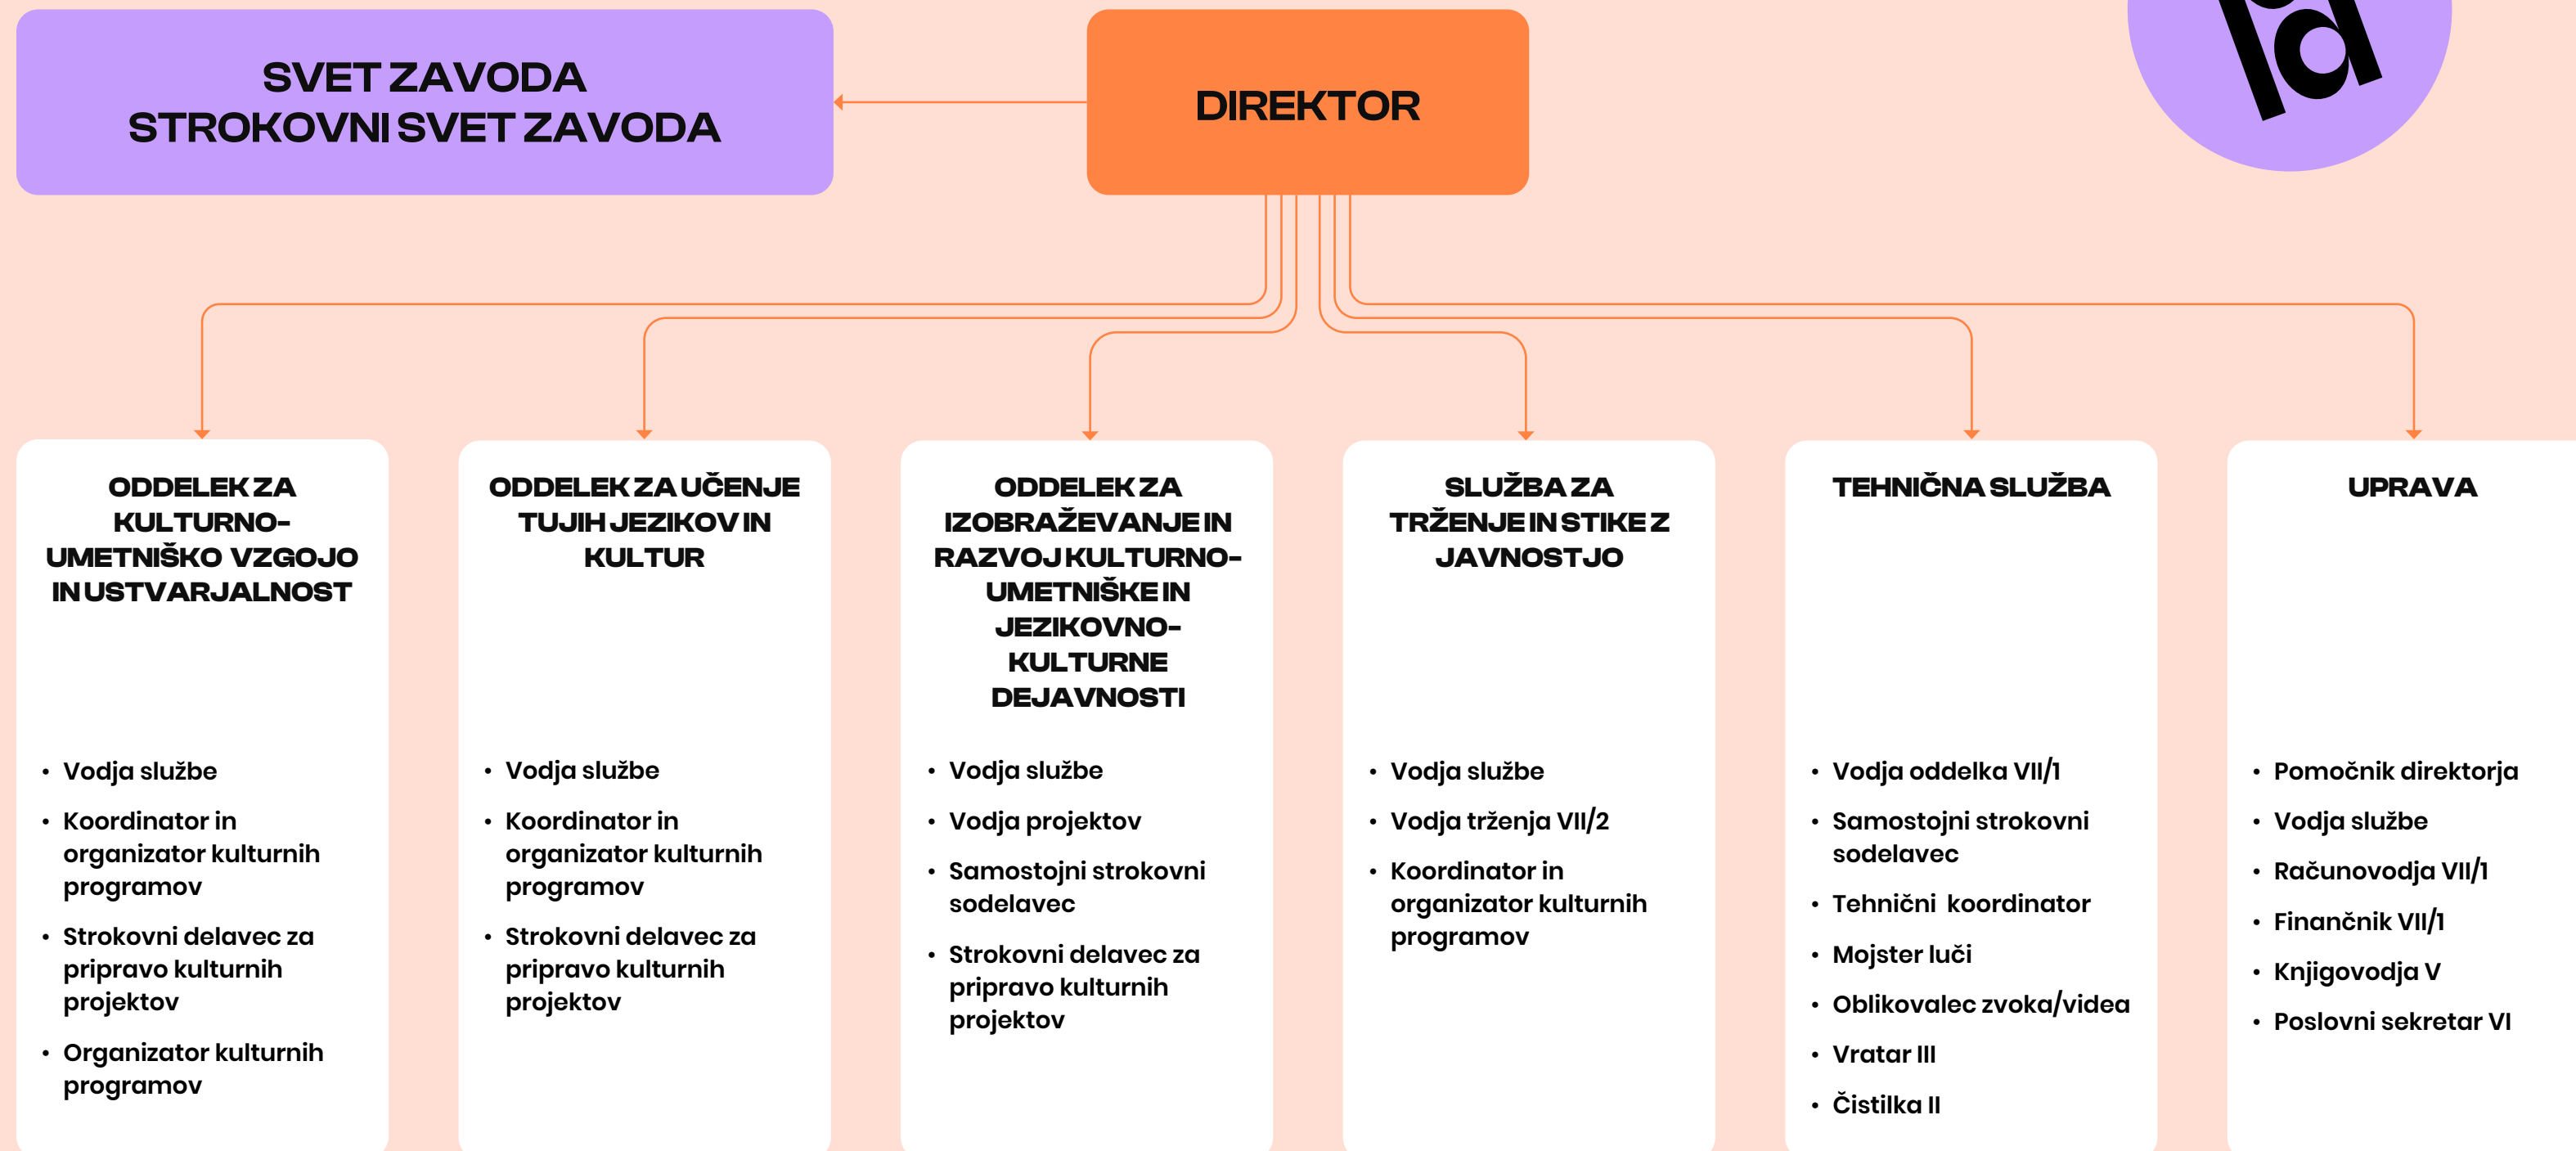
SVET ZAVODA
STROKOVNI SVET ZAVODA

DIREKTOR

ODDELEK ZA KULTURNO-UMETNIŠKO VZGOJO IN USTVARJALNOST

- Vodja službe
- Koordinator in organizator kulturnih programov
- Strokovni delavec za pripravo kulturnih projektov
- Organizator kulturnih programov

ODDELEK ZA UČENJE TUJIH JEZIKOV IN KULTUR

- Vodja službe
- Koordinator in organizator kulturnih programov
- Strokovni delavec za pripravo kulturnih projektov

ODDELEK ZA IZOBRAŽEVANJE IN RAZVOJ KULTURNO-UMETNIŠKE IN JEZIKOVNO-KULTURNE DEJAVNOSTI

- Vodja službe
- Vodja projektov
- Samostojni strokovni sodelavec
- Strokovni delavec za pripravo kulturnih projektov

SLUŽBA ZA TRŽENJE IN STIKE Z JAVNOSTJO

- Vodja službe
- Vodja trženja VII/2
- Koordinator in organizator kulturnih programov

TEHNIČNA SLUŽBA

- Vodja oddelka VII/1
- Samostojni strokovni sodelavec
- Tehnični koordinator
- Mojster luči
- Oblikovalec zvoka/videa
- Vratar III
- Čistilka II

UPRAVA

- Pomočnik direktorja
- Vodja službe
- Računovodja VII/1
- Finančnik VII/1
- Knjigovodja V
- Poslovni sekretar VI